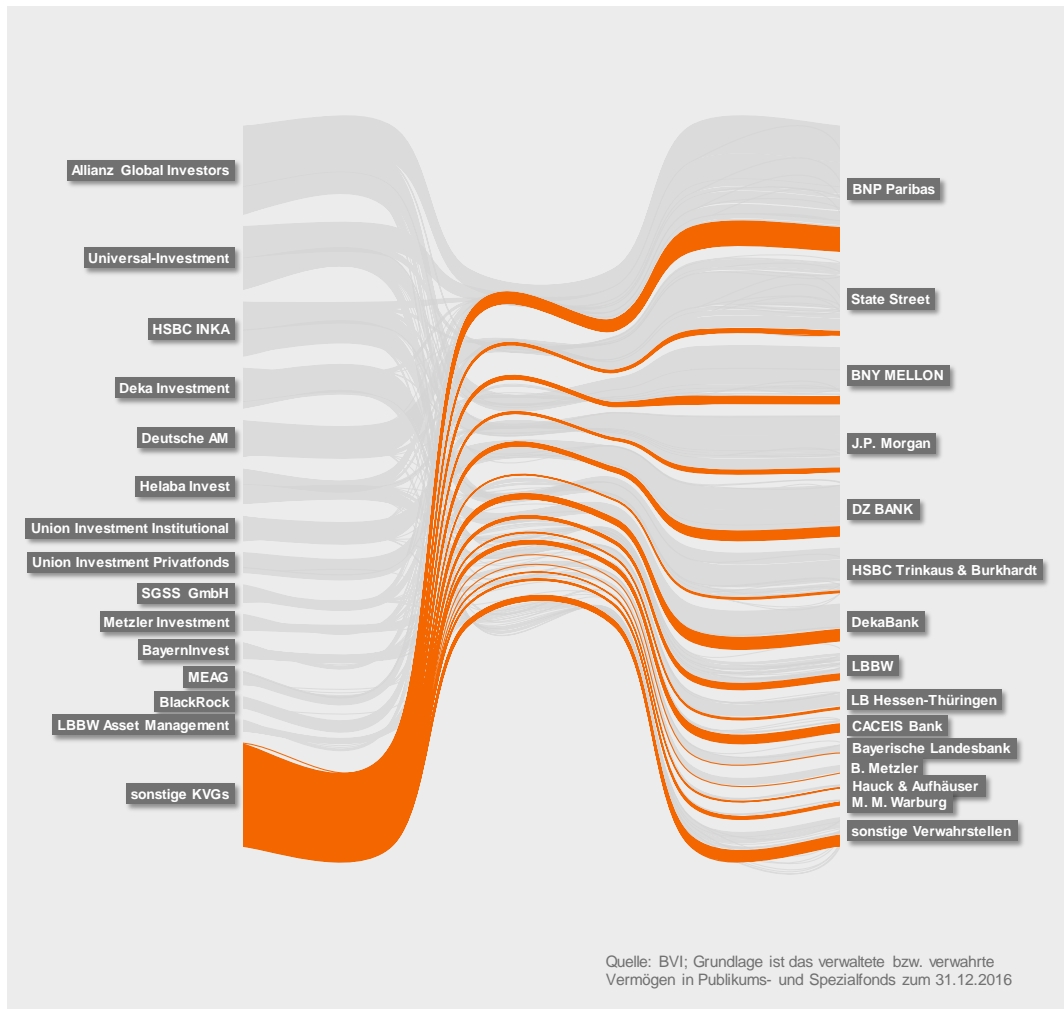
Allianz Global Investors
Universal-Investment
HSBC INKA
Deka Investment
Deutsche AM
Helaba Invest
Union Investment Institutional
Union Investment Privatfonds
SGSS GmbH
Metzler Investment
BayernInvest
MEAG
BlackRock
LBBW Asset Management
sonstige KVGs

BNP Paribas
State Street
BNY MELLON
J.P. Morgan
DZ BANK
HSBC Trinkaus & Burkhardt
DekaBank
LBBW
LB Hessen-Thüringen
CACEIS Bank
Bayerische Landesbank
B. Metzler
Hauck & Aufhäuser
M. M. Warburg
sonstige Verwahrstellen

Quelle: BVI; Grundlage ist das verwaltete bzw. verwahrte Vermögen in Publikums- und Spezialfonds zum 31.12.2016